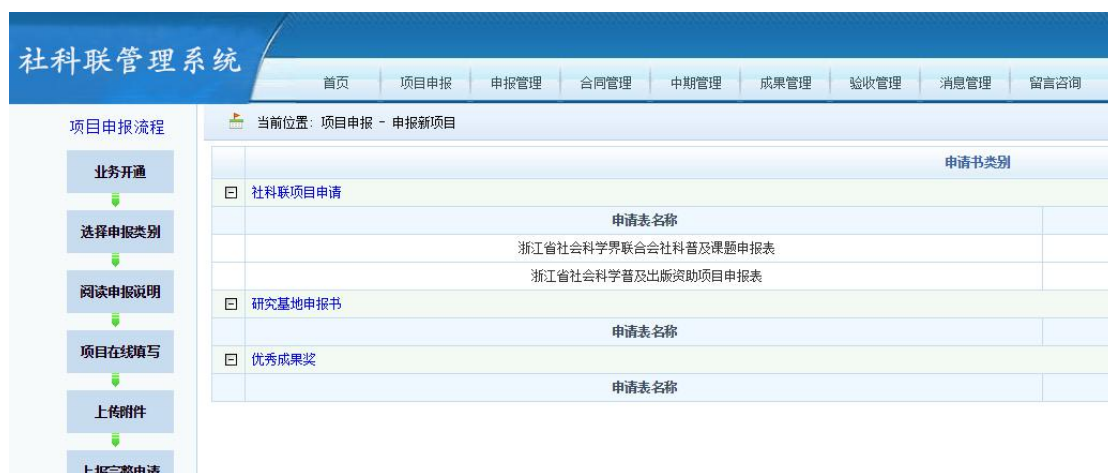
社科联管理系统

首页 | 项目申报 | 申报管理 | 合同管理 | 中期管理 | 成果管理 | 验收管理 | 消息管理 | 留言咨询

项目申报流程

业务开通

选择申报类别

阅读申报说明

项目在线填写

上传附件

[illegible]

当前位置：项目申报 － 申报新项目

申请书类别

⊟ 社科联项目申请

申请表名称

浙江省社会科学界联合会社科普及课题申报表

浙江省社会科学普及出版资助项目申报表

⊟ 研究基地申报书

申请表名称

⊟ 优秀成果奖

申请表名称